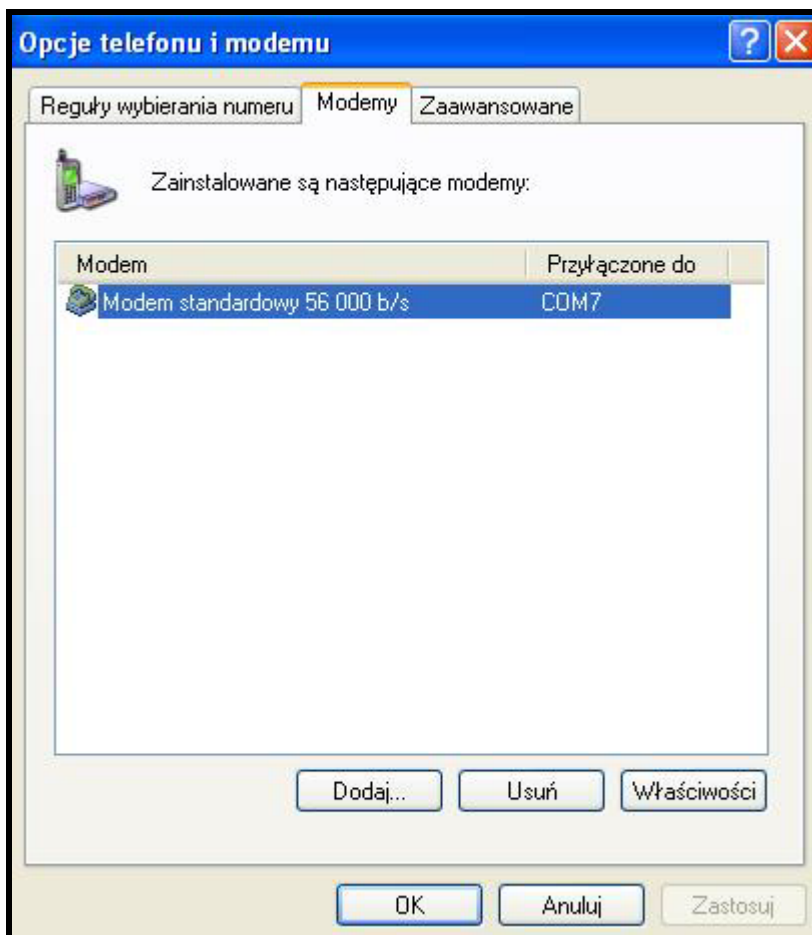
Opcje telefonu i modemu

Reguły wybierania numeru | Modemy | Zaawansowane

Zainstalowane są następujące modemy:

| Modem | Przyłączone do |
|---|---|
| Modem standardowy 56 000 b/s | COM7 |

Dodaj... Usuń Właściwości

OK Anuluj Zastosuj